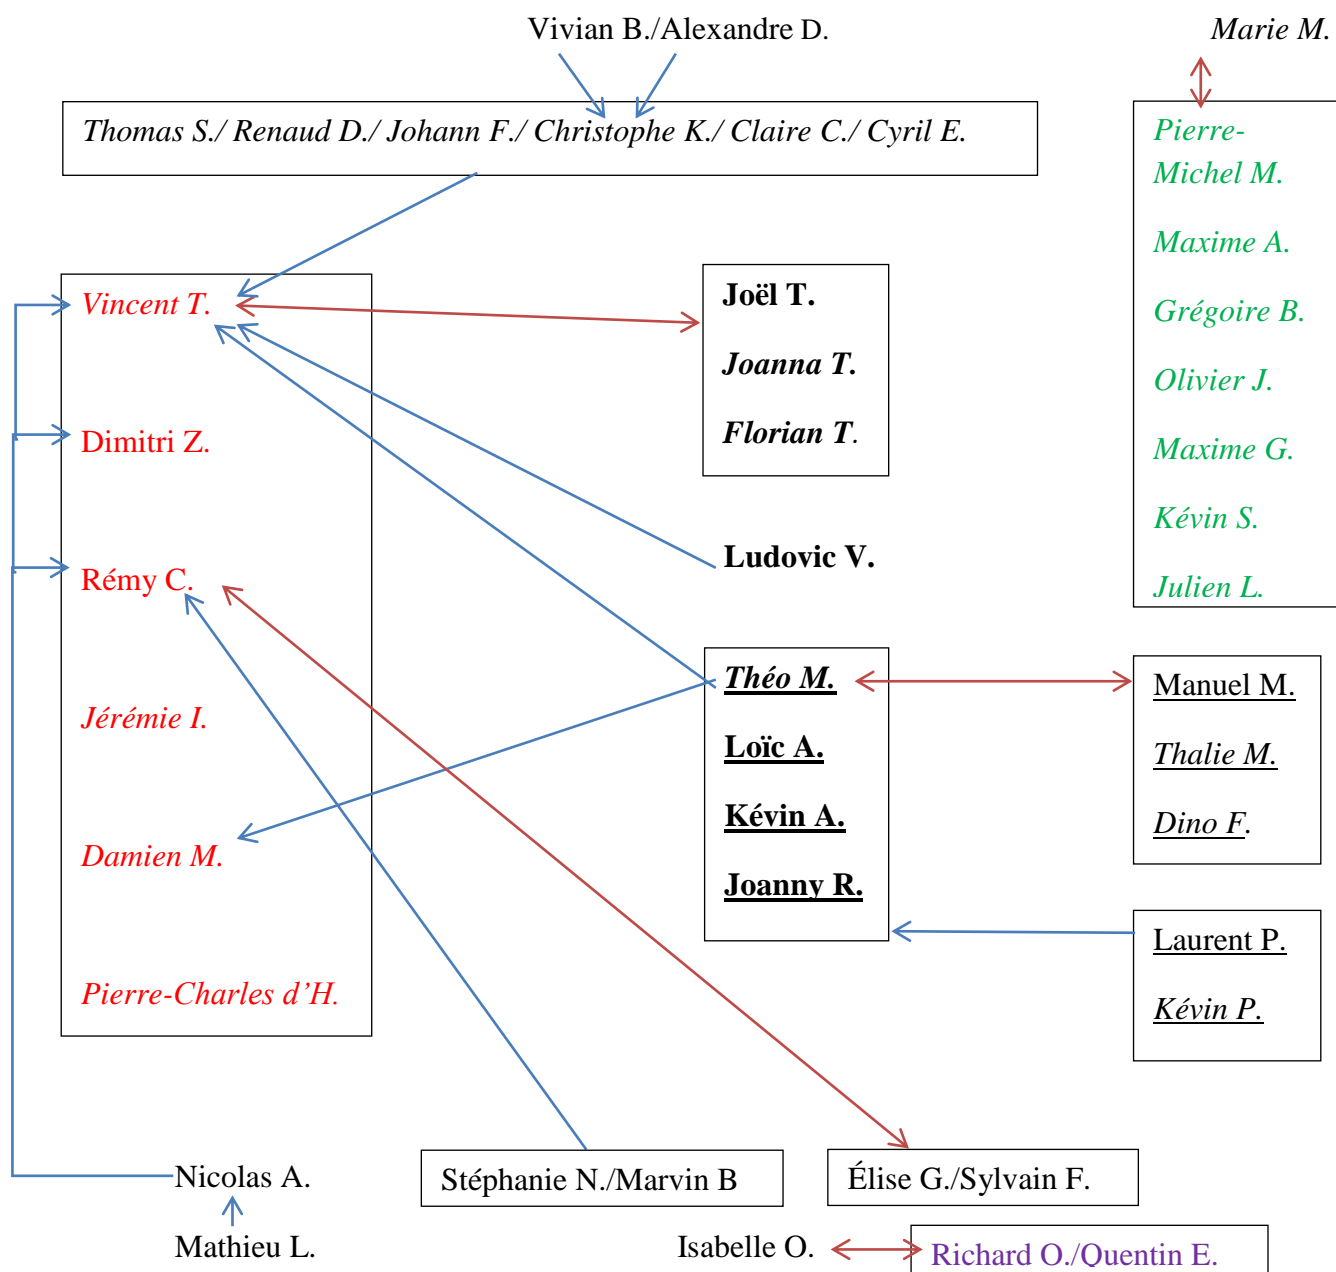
Vivian B./Alexandre D.

Marie M.

Thomas S./ Renaud D./ Johann F./ Christophe K./ Claire C./ Cyril E.

Pierre-Michel M.

Maxime A.

Grégoire B.

Olivier J.

Maxime G.

Kévin S.

Julien L.

Vincent T.

Dimitri Z.

Rémy C.

Jérémie I.

Damien M.

Pierre-Charles d'H.

Joël T.

Joanna T.

Florian T.

Ludovic V.

Théo M.

Loïc A.

Kévin A.

Joanny R.

Manuel M.

Thalie M.

Dino F.

Laurent P.

Kévin P.

Nicolas A.

Mathieu L.

Stéphanie N./Marvin B

Élise G./Sylvain F.

Isabelle O.

Richard O./Quentin E.